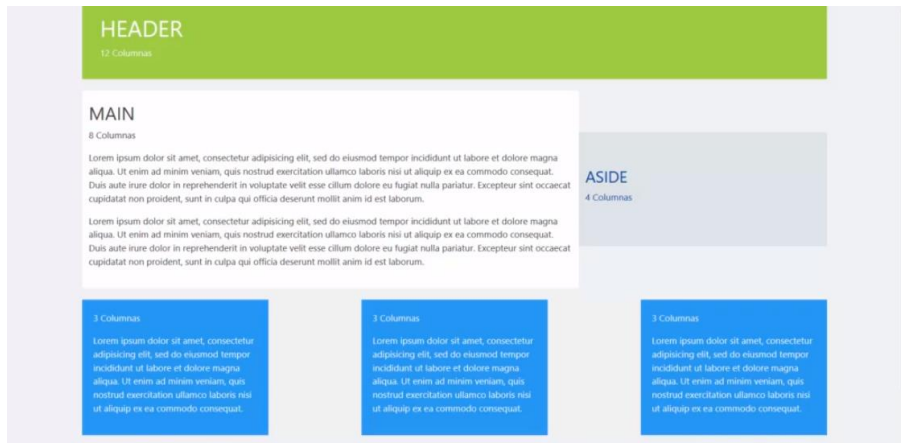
HEADER
12 Columnas

MAIN
8 Columnas

Lorem ipsum dolor sit amet, consectetur adipisicing elit, sed do eiusmod tempor incididunt ut labore et dolore magna aliqua. Ut enim ad minim veniam, quis nostrud exercitation ullamco laboris nisi ut aliquip ex ea commodo consequat. Duis aute irure dolor in reprehenderit in voluptate velit esse cillum dolore eu fugiat nulla pariatur. Excepteur sint occaecat cupidatat non proident, sunt in culpa qui officia deserunt mollit anim id est laborum.

Lorem ipsum dolor sit amet, consectetur adipisicing elit, sed do eiusmod tempor incididunt ut labore et dolore magna aliqua. Ut enim ad minim veniam, quis nostrud exercitation ullamco laboris nisi ut aliquip ex ea commodo consequat. Duis aute irure dolor in reprehenderit in voluptate velit esse cillum dolore eu fugiat nulla pariatur. Excepteur sint occaecat cupidatat non proident, sunt in culpa qui officia deserunt mollit anim id est laborum.

ASIDE
4 Columnas

3 Columnas

Lorem ipsum dolor sit amet, consectetur adipisicing elit, sed do eiusmod tempor incididunt ut labore et dolore magna aliqua. Ut enim ad minim veniam, quis nostrud exercitation ullamco laboris nisi ut aliquip ex ea commodo consequat.

3 Columnas

Lorem ipsum dolor sit amet, consectetur adipisicing elit, sed do eiusmod tempor incididunt ut labore et dolore magna aliqua. Ut enim ad minim veniam, quis nostrud exercitation ullamco laboris nisi ut aliquip ex ea commodo consequat.

3 Columnas

Lorem ipsum dolor sit amet, consectetur adipisicing elit, sed do eiusmod tempor incididunt ut labore et dolore magna aliqua. Ut enim ad minim veniam, quis nostrud exercitation ullamco laboris nisi ut aliquip ex ea commodo consequat.